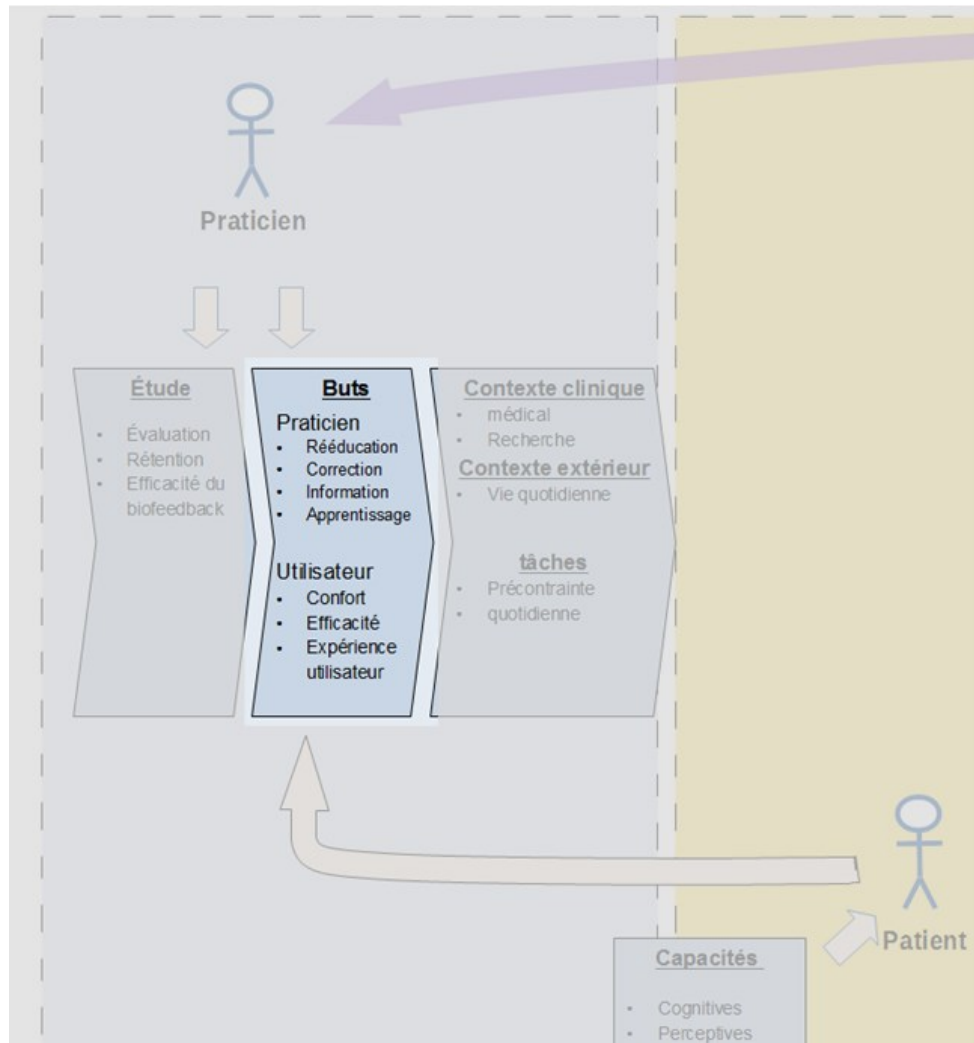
Praticien

Étude

- Évaluation
- Rétention
- Efficacité du biofeedback

Buts

Praticien

- Rééducation
- Correction
- Information
- Apprentissage

Utilisateur

- Confort
- Efficacité
- Expérience utilisateur

Contexte clinique

- médical
- Recherche

Contexte extérieur

- Vie quotidienne

tâches

- Précontrainte
- quotidienne

Patient

Capacités

- Cognitives
- Perceptives